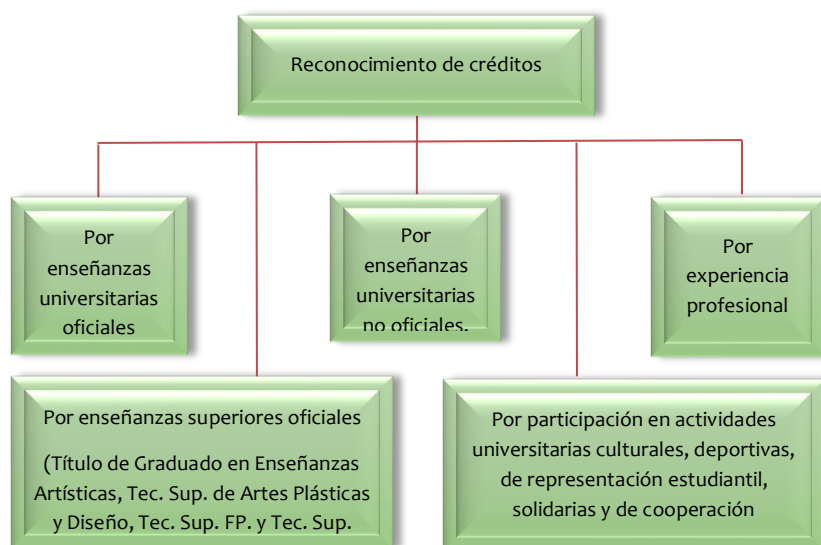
Reconocimiento de créditos

Por enseñanzas universitarias oficiales

Por enseñanzas universitarias no oficiales.

Por experiencia profesional

Por enseñanzas superiores oficiales

(Título de Graduado en Enseñanzas Artísticas, Tec. Sup. de Artes Plásticas y Diseño, Tec. Sup. FP. y Tec. Sup.

Por participación en actividades universitarias culturales, deportivas, de representación estudiantil, solidarias y de cooperación